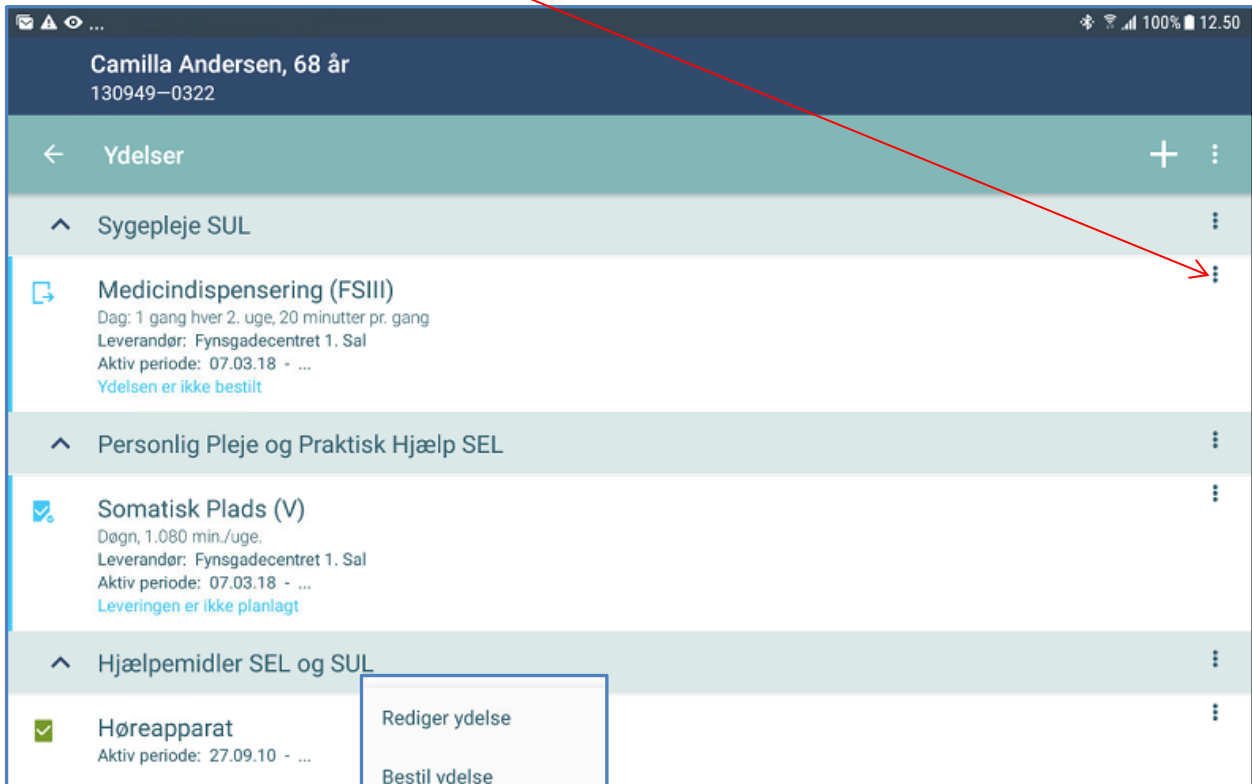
100% 12.50

Camilla Andersen, 68 år
130949—0322

Ydelser

Sygepleje SUL

Medicindispensering (FSIII)
Dag: 1 gang hver 2. uge, 20 minutter pr. gang
Leverandør: Fynsgadecentret 1. Sal
Aktiv periode: 07.03.18 - ...
Ydelsen er ikke bestilt

Personlig Pleje og Praktisk Hjælp SEL

Somatisk Plads (V)
Døgn, 1.080 min./uge.
Leverandør: Fynsgadecentret 1. Sal
Aktiv periode: 07.03.18 - ...
Leveringen er ikke planlagt

Hjælpemidler SEL og SUL

Høreapparat
Aktiv periode: 27.09.10 - ...

Rediger ydelse

Bestil ydelse